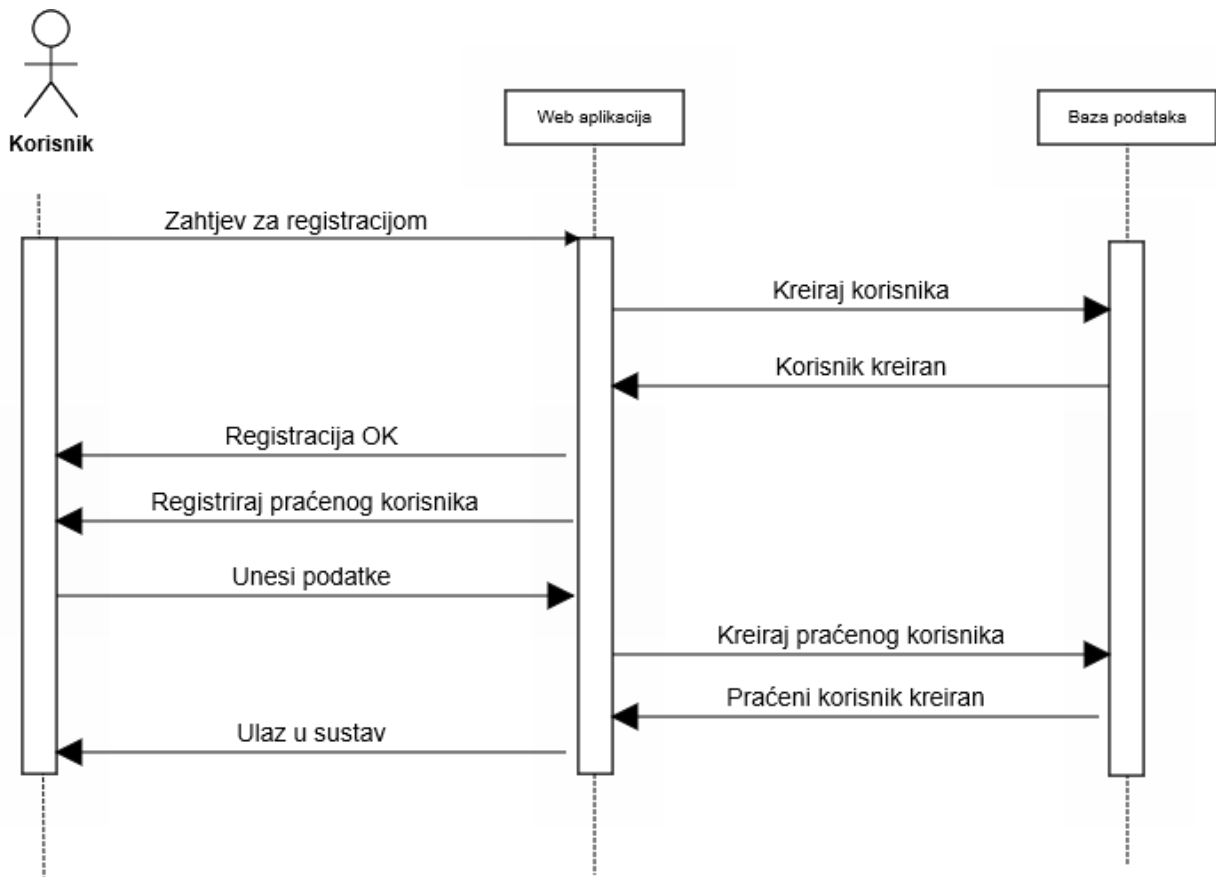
Korisnik

Web aplikacija

Baza podataka

Zahtjev za registracijom

Kreiraj korisnika

Korisnik kreiran

Registracija OK

Registriraj praćenog korisnika

Unesi podatke

Kreiraj praćenog korisnika

Praćeni korisnik kreiran

Ulaz u sustav